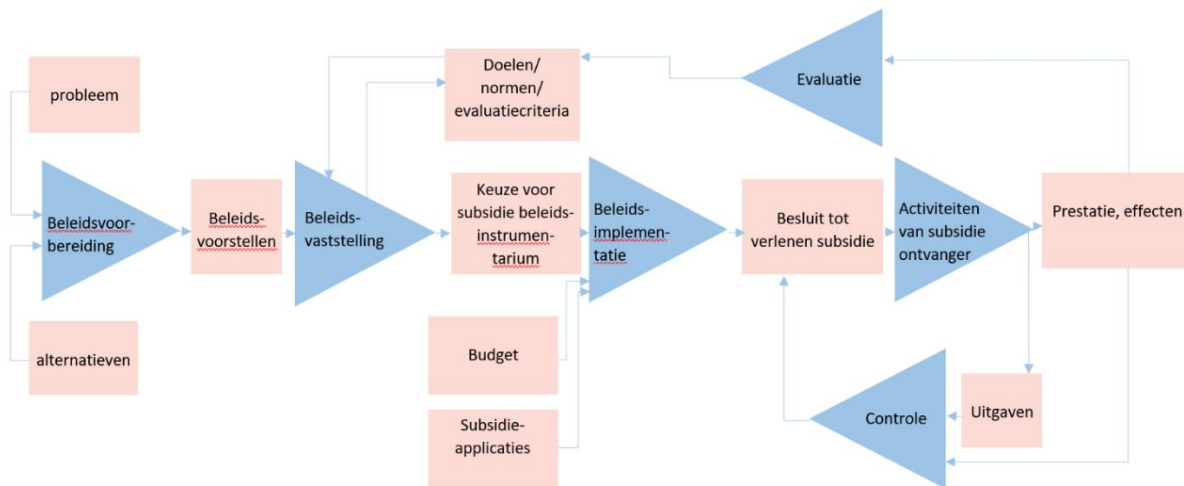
probleem

Beleidsvoorbereiding

alternatieven

Beleidsvoorstellen

Beleidsvaststelling

Doelen/ normen/ evaluatiecriteria

Evaluatie

Keuze voor subsidie beleidsinstrumentarium

Beleidsimplementatie

Budget

Subsidieapplicaties

Besluit tot verlenen subsidie

Activiteiten van subsidie ontvanger

Prestatie, effecten

Uitgaven

Controle